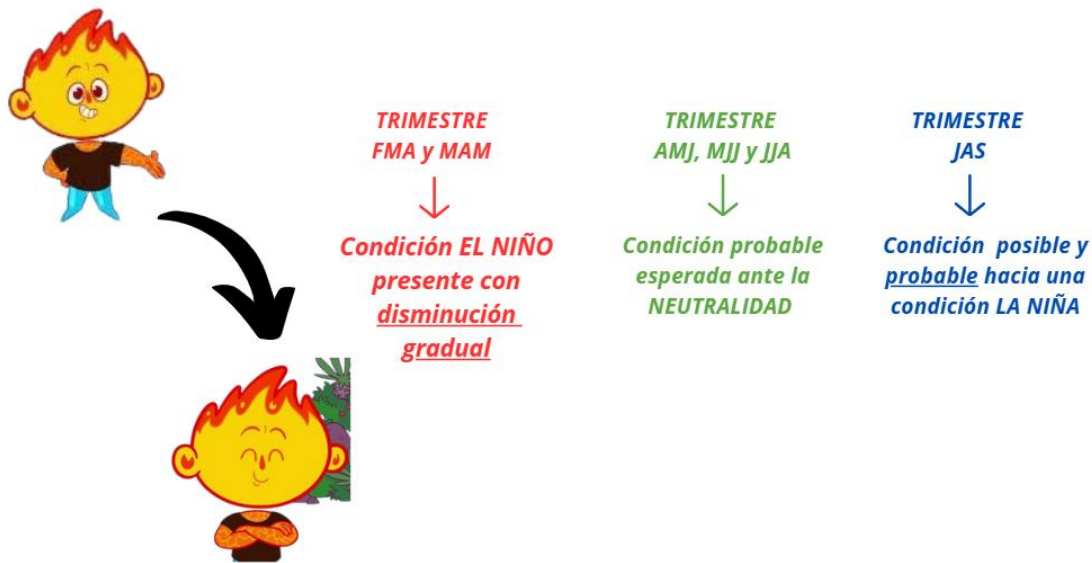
TRIMESTRE
FMA y MAM

Condición EL NIÑO presente con disminución gradual

TRIMESTRE
AMJ, MJJ y JJA

Condición probable esperada ante la NEUTRALIDAD

TRIMESTRE
JAS

Condición posible y probable hacia una condición LA NIÑA